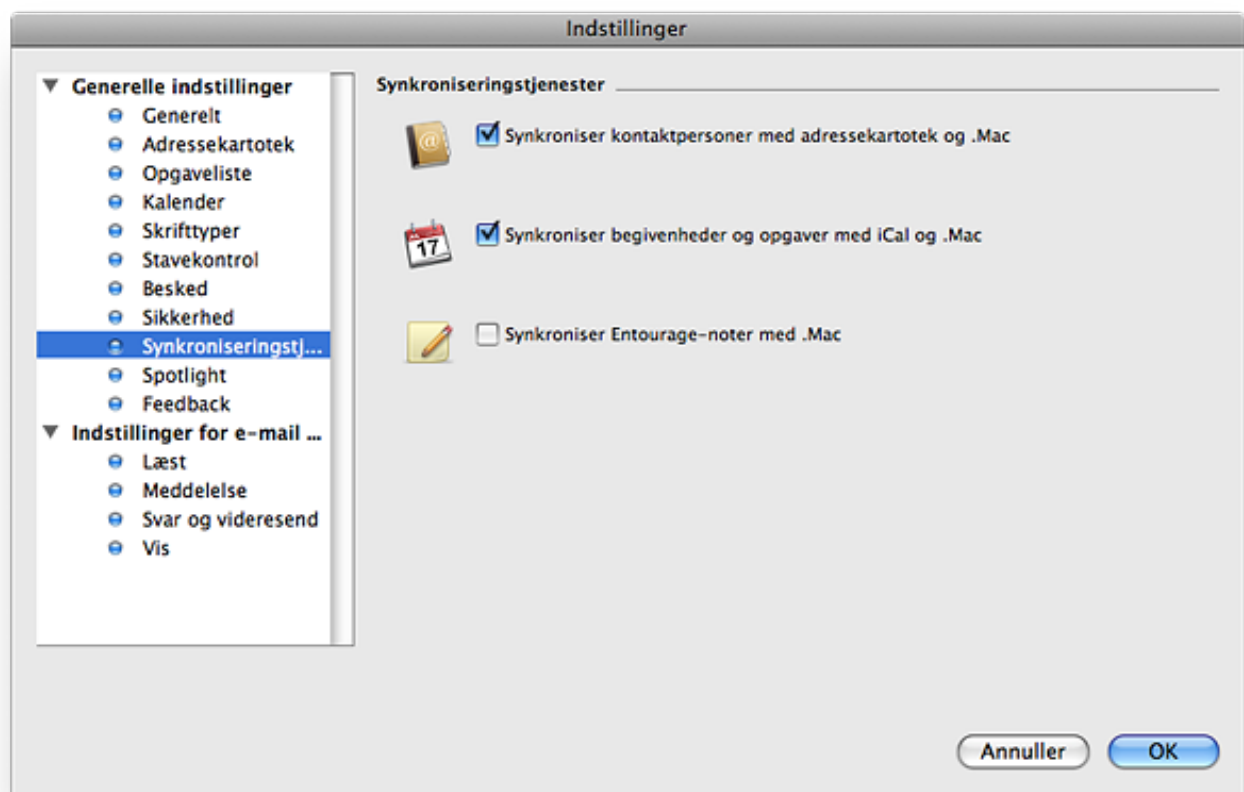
Indstillinger

Generelle indstillinger
Generelt
Adressekartotek
Opgaveliste
Kalender
Skrifttyper
Stavekontrol
Besked
Sikkerhed
Synkroniseringstj...
Spotlight
Feedback
Indstillinger for e-mail ...
Læst
Meddelelse
Svar og videresend
Vis

Synkroniseringstjenester

Synkroniser kontaktpersoner med adressekartotek og .Mac

17

Synkroniser begivenheder og opgaver med iCal og .Mac

Synkroniser Entourage-noter med .Mac

Annuller
OK